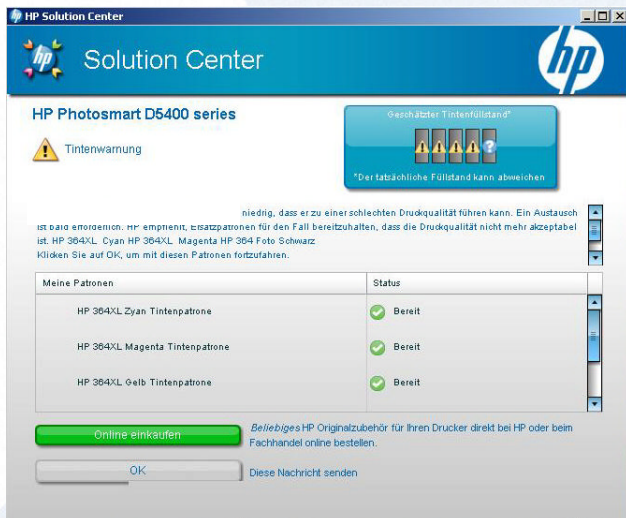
HP Solution Center

Solution Center

hp

HP Photosmart D5400 series

Tintenwarnung

Geschätzter Tintenfüllstand*

?

*Der tatsächliche Füllstand kann abweichen

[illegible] niedrig, dass er zu einer schlechten Druckqualität führen kann. Ein Austausch ist bald erforderlich. HP empfiehlt, Ersatzpatronen für den Fall bereitzuhalten, dass die Druckqualität nicht mehr akzeptabel ist. HP 364XL Cyan HP 364XL Magenta HP 364 Foto Schwarz
Klicken Sie auf OK, um mit diesen Patronen fortzufahren.

| Meine Patronen | Status |
|---|---|
| HP 364XL Zyan Tintenpatrone | Bereit |
| HP 364XL Magenta Tintenpatrone | Bereit |
| HP 364XL Gelb Tintenpatrone | Bereit |

Online einkaufen

Beliebiges HP Originalzubehör für Ihren Drucker direkt bei HP oder beim Fachhandel online bestellen.

OK

Diese Nachricht senden